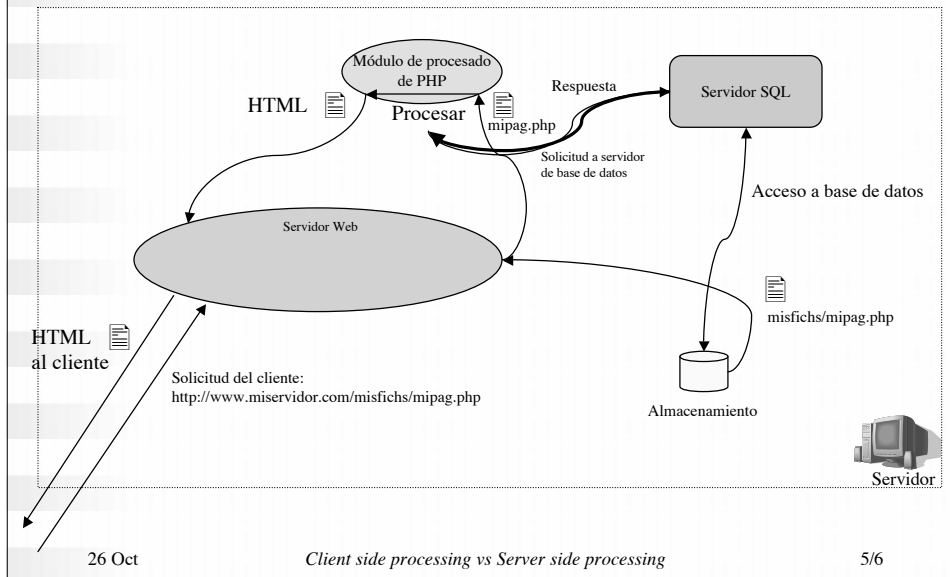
Módulo de procesado de PHP

HTML

Procesar

mipag.php

Respuesta

Servidor SQL

Solicitud a servidor de base de datos

Acceso a base de datos

Servidor Web

misfichs/mipag.php

HTML al cliente

Solicitud del cliente: http://www.miservidor.com/misfichs/mipag.php

Almacenamiento

Servidor

26 Oct

*Client side processing vs Server side processing*

5/6